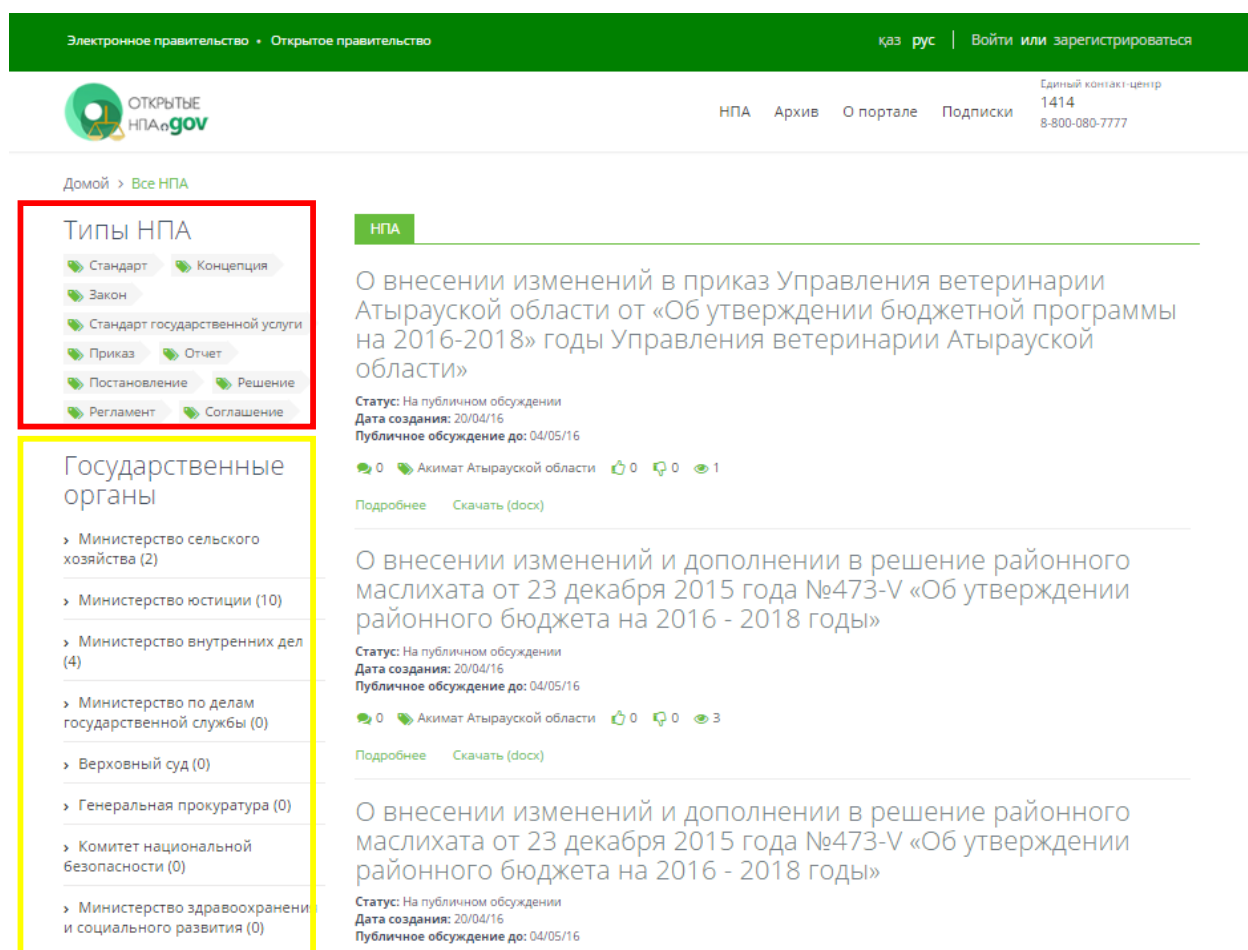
Электронное правительство • Открытое правительство

қаз рус | Войти или зарегистрироваться

ОТКРЫТЫЕ НПА.gov

НПА Архив О портале Подписки

Единый контакт-центр
1414
8-800-080-7777

Домой > Все НПА

Типы НПА

Стандарт
Концепция
Закон
Стандарт государственной услуги
Приказ
Отчет
Постановление
Решение
Регламент
Соглашение

Государственные органы

› Министерство сельского хозяйства (2)

› Министерство юстиции (10)

› Министерство внутренних дел (4)

› Министерство по делам государственной службы (0)

› Верховный суд (0)

› Генеральная прокуратура (0)

› Комитет национальной безопасности (0)

› Министерство здравоохранения и социального развития (0)

НПА

О внесении изменений в приказ Управления ветеринарии Атырауской области от «Об утверждении бюджетной программы на 2016-2018» годы Управления ветеринарии Атырауской области»

Статус: На публичном обсуждении
Дата создания: 20/04/16
Публичное обсуждение до: 04/05/16

0 Акимат Атырауской области 0 0 1

Подробнее Скачать (docx)

О внесении изменений и дополнении в решение районного маслихата от 23 декабря 2015 года №473-V «Об утверждении районного бюджета на 2016 - 2018 годы»

Статус: На публичном обсуждении
Дата создания: 20/04/16
Публичное обсуждение до: 04/05/16

0 Акимат Атырауской области 0 0 3

Подробнее Скачать (docx)

О внесении изменений и дополнении в решение районного маслихата от 23 декабря 2015 года №473-V «Об утверждении районного бюджета на 2016 - 2018 годы»

Статус: На публичном обсуждении
Дата создания: 20/04/16
Публичное обсуждение до: 04/05/16